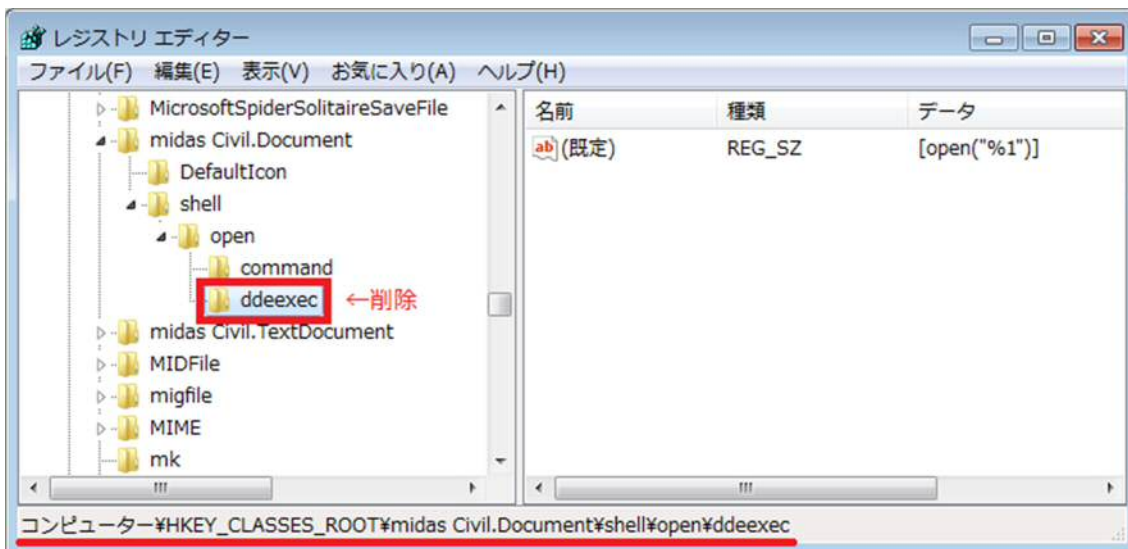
レジストリ エディター

ファイル(F) 編集(E) 表示(V) お気に入り(A) ヘルプ(H)

MicrosoftSpiderSolitaireSaveFile
midas Civil.Document
DefaultIcon
shell
open
command
ddeexec ←削除
midas Civil.TextDocument
MIDFile
migfile
MIME
mk

| 名前 | 種類 | データ |
|---|---|---|
| (既定) | REG_SZ | [open("%1")] |

コンピューター¥HKEY_CLASSES_ROOT¥midas Civil.Document¥shell¥open¥ddeexec